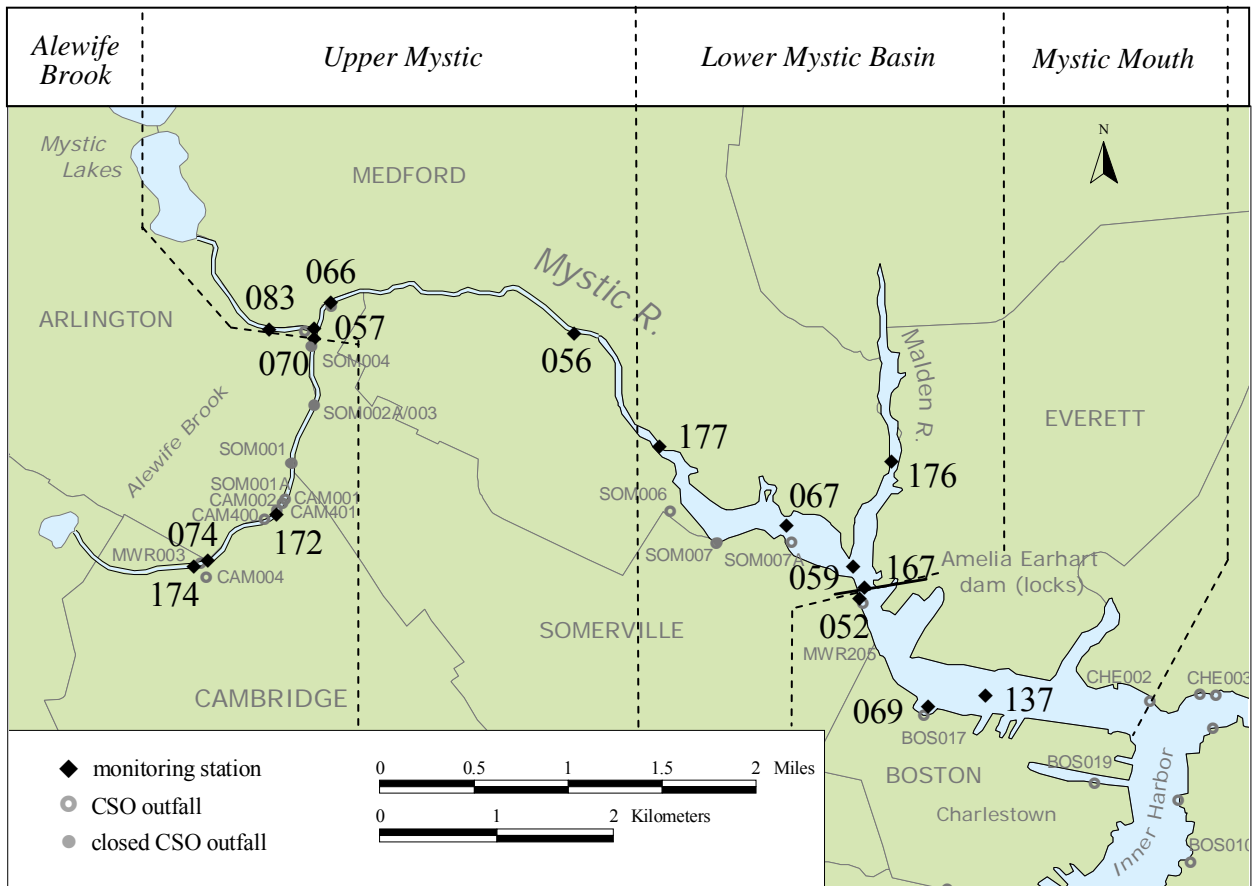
| Alewife Brook | Upper Mystic | Lower Mystic Basin | Mystic Mouth |
|---|---|---|---|

N

Mystic Lakes

MEDFORD

Mystic R.

ARLINGTON

083

066

057

070

SOM004

056

SOM002A/003

Malden R.

EVERETT

Alewife Brook

SOM001

177

176

SOM001A

CAM002

CAM001

CAM400

CAM401

SOM006

067

074

172

MWR003

SOM007

SOM007A

Amelia Earhart dam (locks)

059

167

174

CAM004

052

SOMERVILLE

MWR205

CAMBRIDGE

CHE002

CHE003

069

137

BOS017

monitoring station

CSO outfall

closed CSO outfall

0 0.5 1 1.5 2 Miles

0 1 2 Kilometers

BOS019

BOSTON

Charlestown

Inner Harbor

BOS010